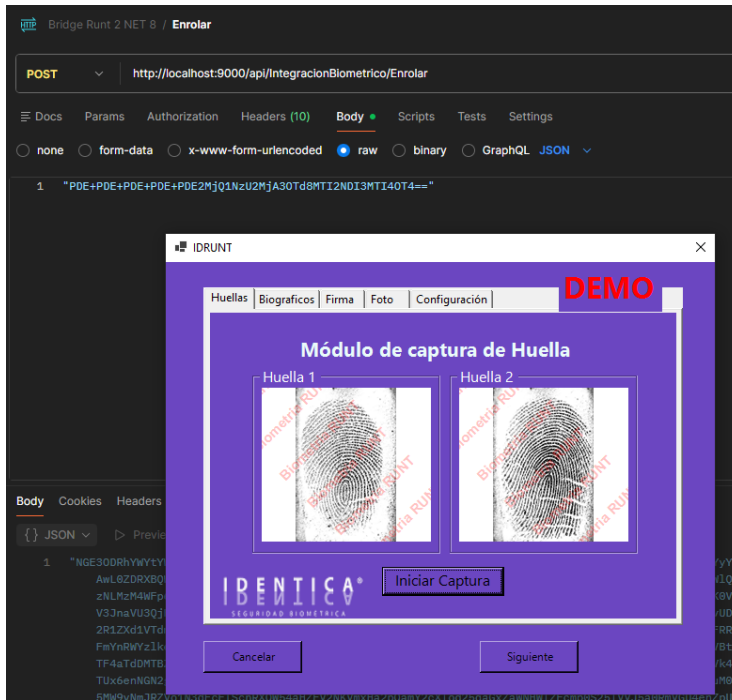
HTTP Bridge Runt 2 NET 8 / Enrolar

POST http://localhost:9000/api/IntegracionBiometrico/Enrolar

Docs Params Authorization Headers (10) Body Scripts Tests Settings

none form-data x-www-form-urlencoded raw binary GraphQL JSON

1 "PDE+PDE+PDE+PDE+PDE+PDE2MjQ1NzU2MjA3OTd8MTI2NDI3MTI4OT4=="

Body Cookies Headers

{} JSON Preview

1 "NGE3ODRhYWYtY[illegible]
AwL0ZDRXBQ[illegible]
zNLMzM4WFp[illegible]
V3JnaVU3Qj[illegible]
2R1ZXd1VTd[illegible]
FmYnRWYzlk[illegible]
TF4aTdDMTB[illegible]
TUx6enNGN2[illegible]
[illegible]

IDRUNT

Huellas Biograficos Firma Foto Configuración

DEMO

Módulo de captura de Huella

Huella 1

Huella 2

Biometria RUNT

IDENTICA®
SEGURIDAD BIOMÉTRICA

Iniciar Captura

Cancelar

Siguiente